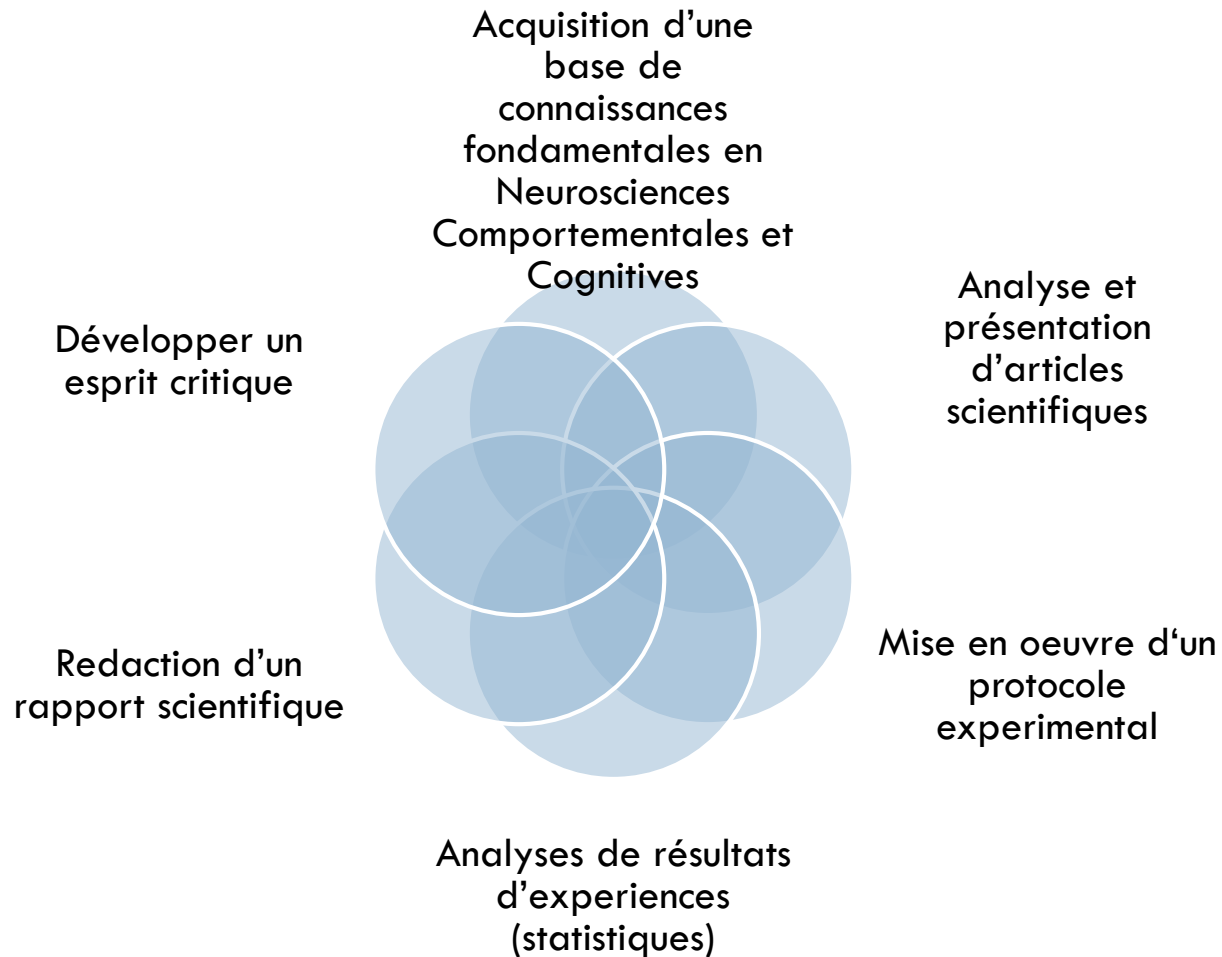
Acquisition d’une base de connaissances fondamentales en Neurosciences Comportementales et Cognitives

Développer un esprit critique

Analyse et présentation d’articles scientifiques

Redaction d’un rapport scientifique

Mise en oeuvre d‘un protocole experimental

Analyses de résultats d’experiences (statistiques)